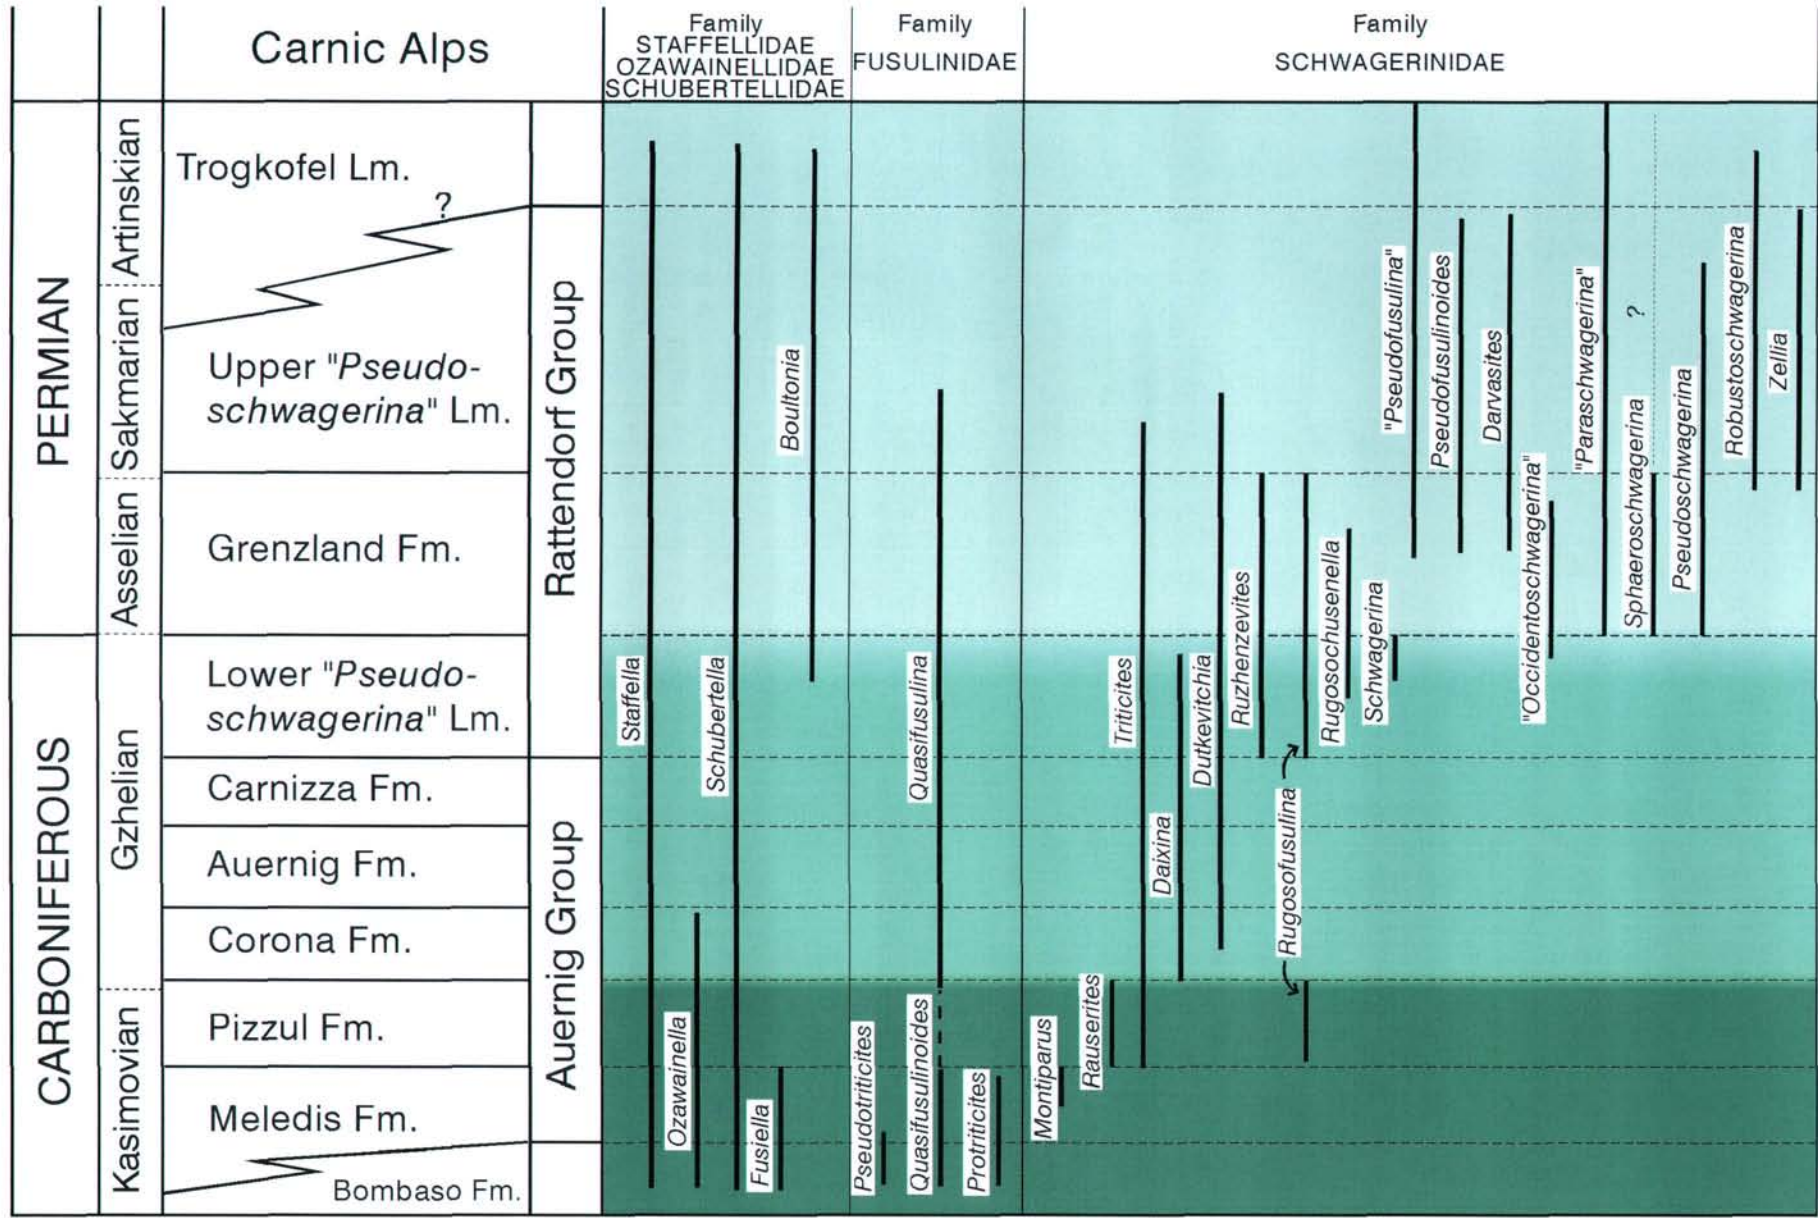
| | | Carnic Alps | | Family STAFFELLIDAE OZAWAINELLIDAE SCHUBERTELLIDAE | Family FUSULINIDAE | Family SCHWAGERINIDAE |
|---|---|---|---|---|---|---|
| PERMIAN | Artinskian | Trogkofel Lm. ? | Rattendorf Group | | | |
| | Sakmarian | Upper "*Pseudoschwagerina*" Lm. | | | | |
| | Asselian | Grenzland Fm. | | | | |
| CARBONIFEROUS | Gzhelian | Lower "*Pseudoschwagerina*" Lm. | | | | |
| | | Carnizza Fm. | Auernig Group | | | |
| | | Auernig Fm. | | | | |
| | | Corona Fm. | | | | |
| | Kasimovian | Pizzul Fm. | | | | |
| | | Meledis Fm. | | | | |
| | | Bombaso Fm. | | | | |

*Staffella*
*Ozawainella*
*Schubertella*
*Fusiella*
*Boultonia*
*Pseudotriticites*
*Quasifusulinoides*
*Quasifusulina*
*Protriticites*
*Montiparus*
*Rauserites*
*Triticites*
*Daixina*
*Dutkevitchia*
*Ruzhenzevites*
*Rugosofusulina*
*Rugosochusenella*
*Schwagerina*
"*Pseudofusulina*"
*Pseudofusulinoides*
*Darvasites*
"*Occidentoschwagerina*"
"*Paraschwagerina*"
?
*Sphaeroschwagerina*
*Pseudoschwagerina*
*Robustoschwagerina*
*Zellia*